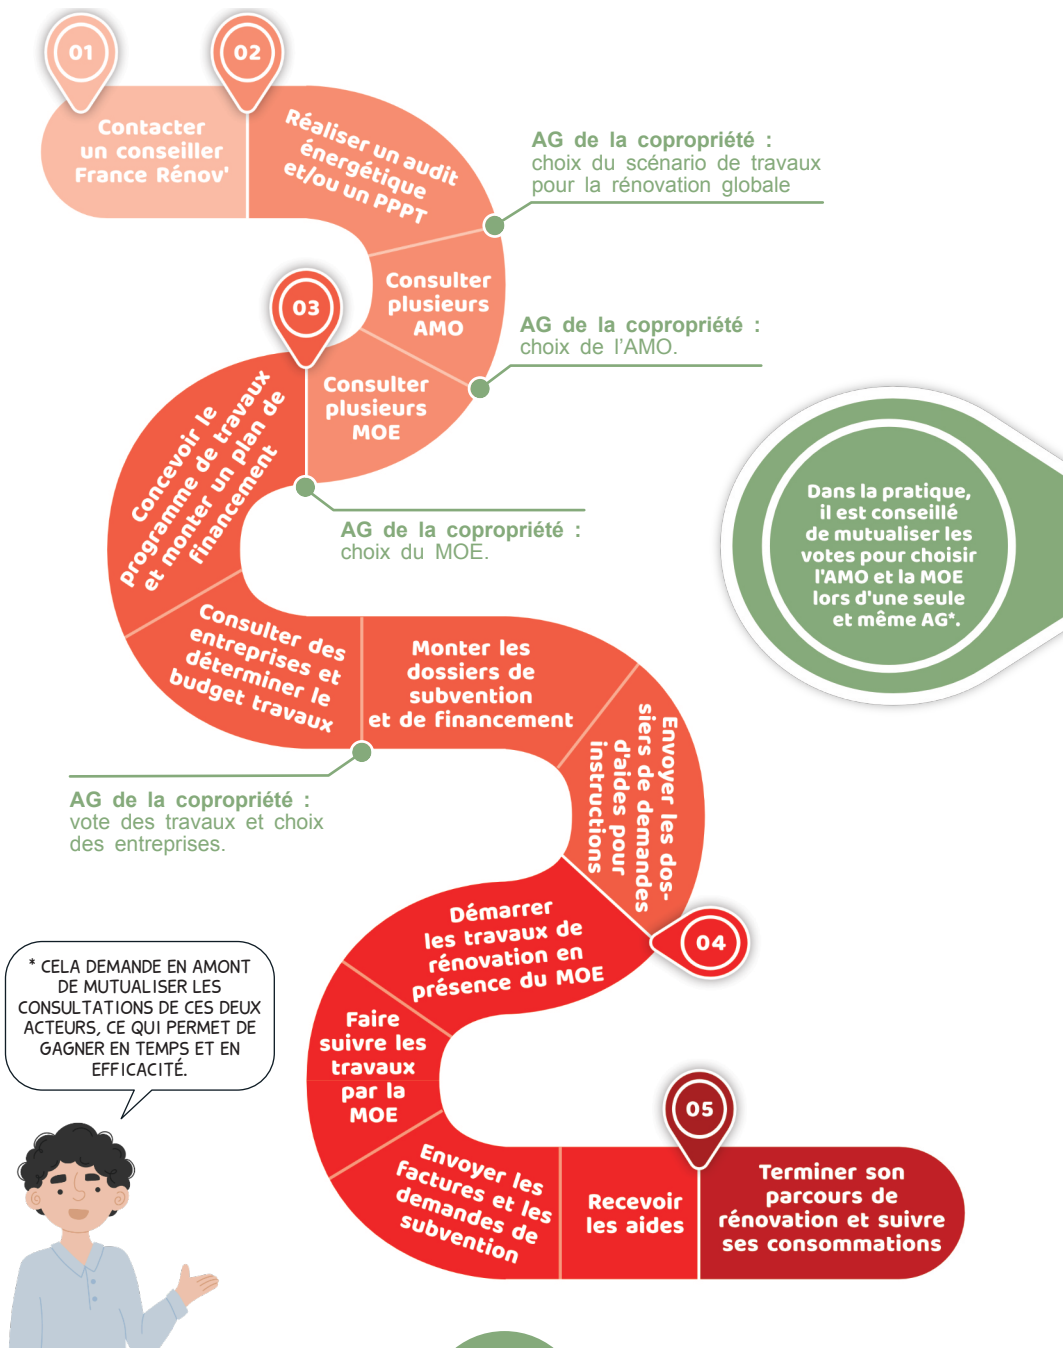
01

02

Contacter un conseiller France Rénov'

Réaliser un audit énergétique et/ou un PPPT

AG de la copropriété : choix du scénario de travaux pour la rénovation globale

Consulter plusieurs AMO

AG de la copropriété : choix de l'AMO.

03

Consulter plusieurs MOE

Concevoir le programme de travaux et monter un plan de financement

AG de la copropriété : choix du MOE.

Dans la pratique, il est conseillé de mutualiser les votes pour choisir l'AMO et la MOE lors d'une seule et même AG*.

Consulter des entreprises et déterminer le budget travaux

Monter les dossiers de subvention et de financement

AG de la copropriété : vote des travaux et choix des entreprises.

Envoyer les dossiers de demandes d'aides pour instructions

* CELA DEMANDE EN AMONT DE MUTUALISER LES CONSULTATIONS DE CES DEUX ACTEURS, CE QUI PERMET DE GAGNER EN TEMPS ET EN EFFICACITÉ.

Démarrer les travaux de rénovation en présence du MOE

04

Faire suivre les travaux par la MOE

05

Envoyer les factures et les demandes de subvention

Recevoir les aides

Terminer son parcours de rénovation et suivre ses consommations